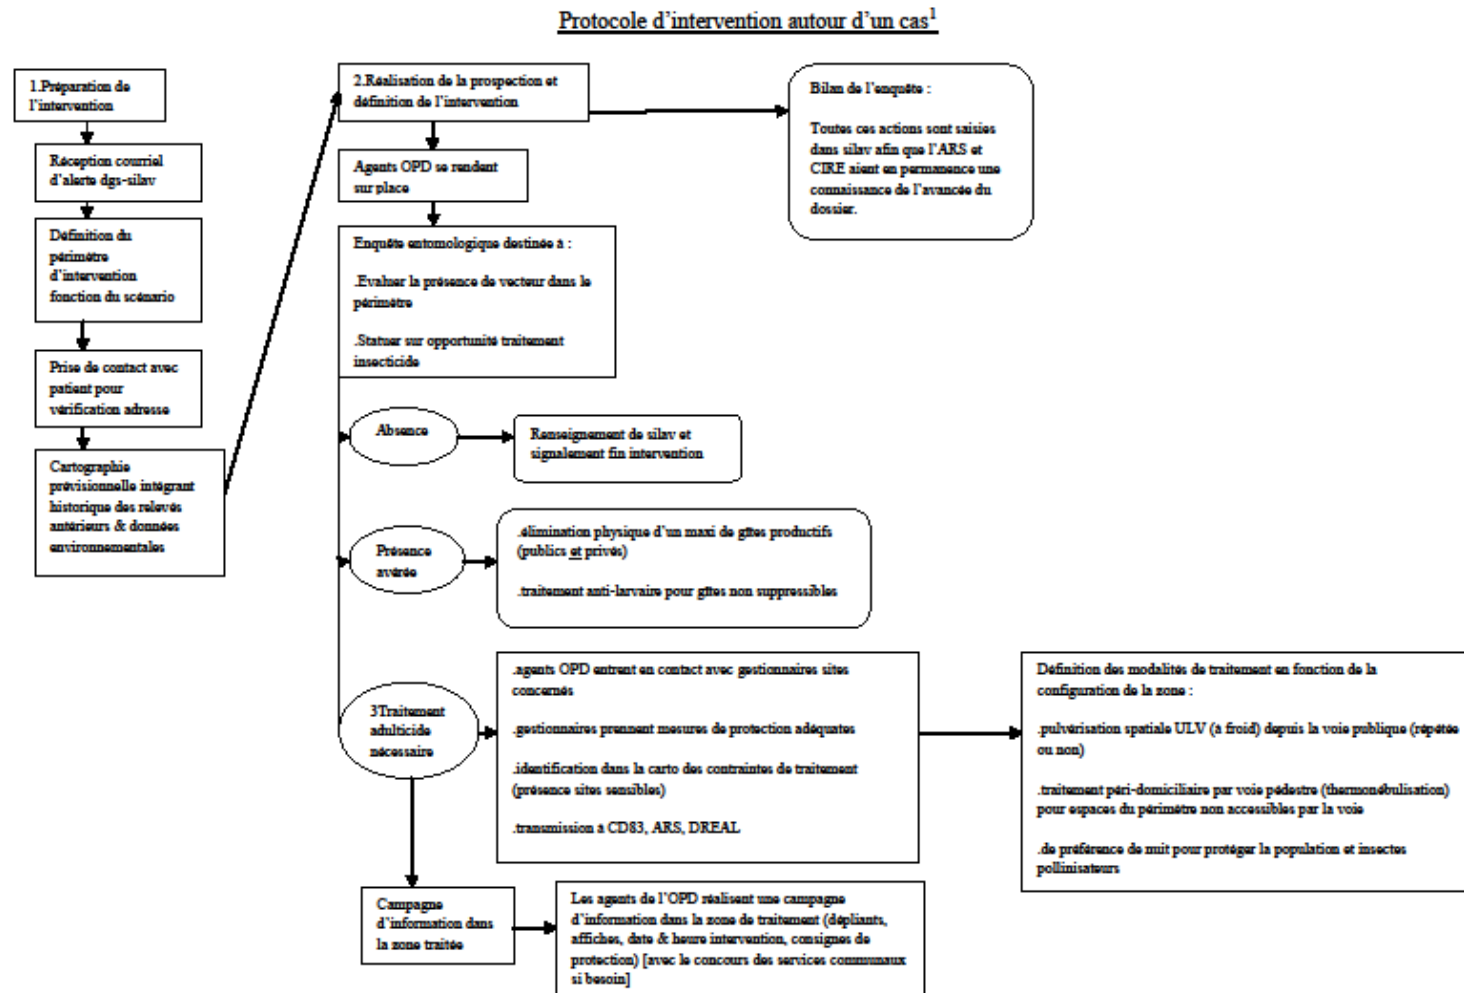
Protocole d'intervention autour d'un cas$^1$

1.Préparation de l'intervention

Réception courriel d'alerte dgs-silav

Définition du périmètre d'intervention fonction du scénario

Prise de contact avec patient pour vérification adresse

Cartographie prévisionnelle intégrant historique des relevés antérieurs & données environnementales

2.Réalisation de la prospection et définition de l'intervention

Agents OPD se rendent sur place

Enquête entomologique destinée a :

.Evaluer la présence de vecteur dans le périmètre

.Statuer sur opportunité traitement insecticide

Bilan de l'enquête :

Toutes ces actions sont saisies dans silav afin que l'ARS et CIRE aient en permanence une connaissance de l'avancée du dossier.

Absence

Renseignement de silav et signalement fin intervention

Présence avérée

.élimination physique d'un maxi de gîtes productifs (publics et privés)

.traitement anti-larvaire pour gîtes non suppressibles

3Traitement adulticide nécessaire

.agents OPD entrent en contact avec gestionnaires sites concernés

.gestionnaires prennent mesures de protection adéquates

.identification dans la carto des contraintes de traitement (présence sites sensibles)

.transmission à CD83, ARS, DREAL

Définition des modalités de traitement en fonction de la configuration de la zone :

.pulvérisation spatiale ULV (à froid) depuis la voie publique (répétée ou non)

.traitement péri-domiciliaire par voie pédestre (thermonébulisation) pour espaces du périmètre non accessibles par la voie

.de préférence de nuit pour protéger la population et insectes pollinisateurs

Campagne d'information dans la zone traitée

Les agents de l'OPD réalisent une campagne d'information dans la zone de traitement (dépliants, affiches, date & heure intervention, consignes de protection) [avec le concours des services communaux si besoin]